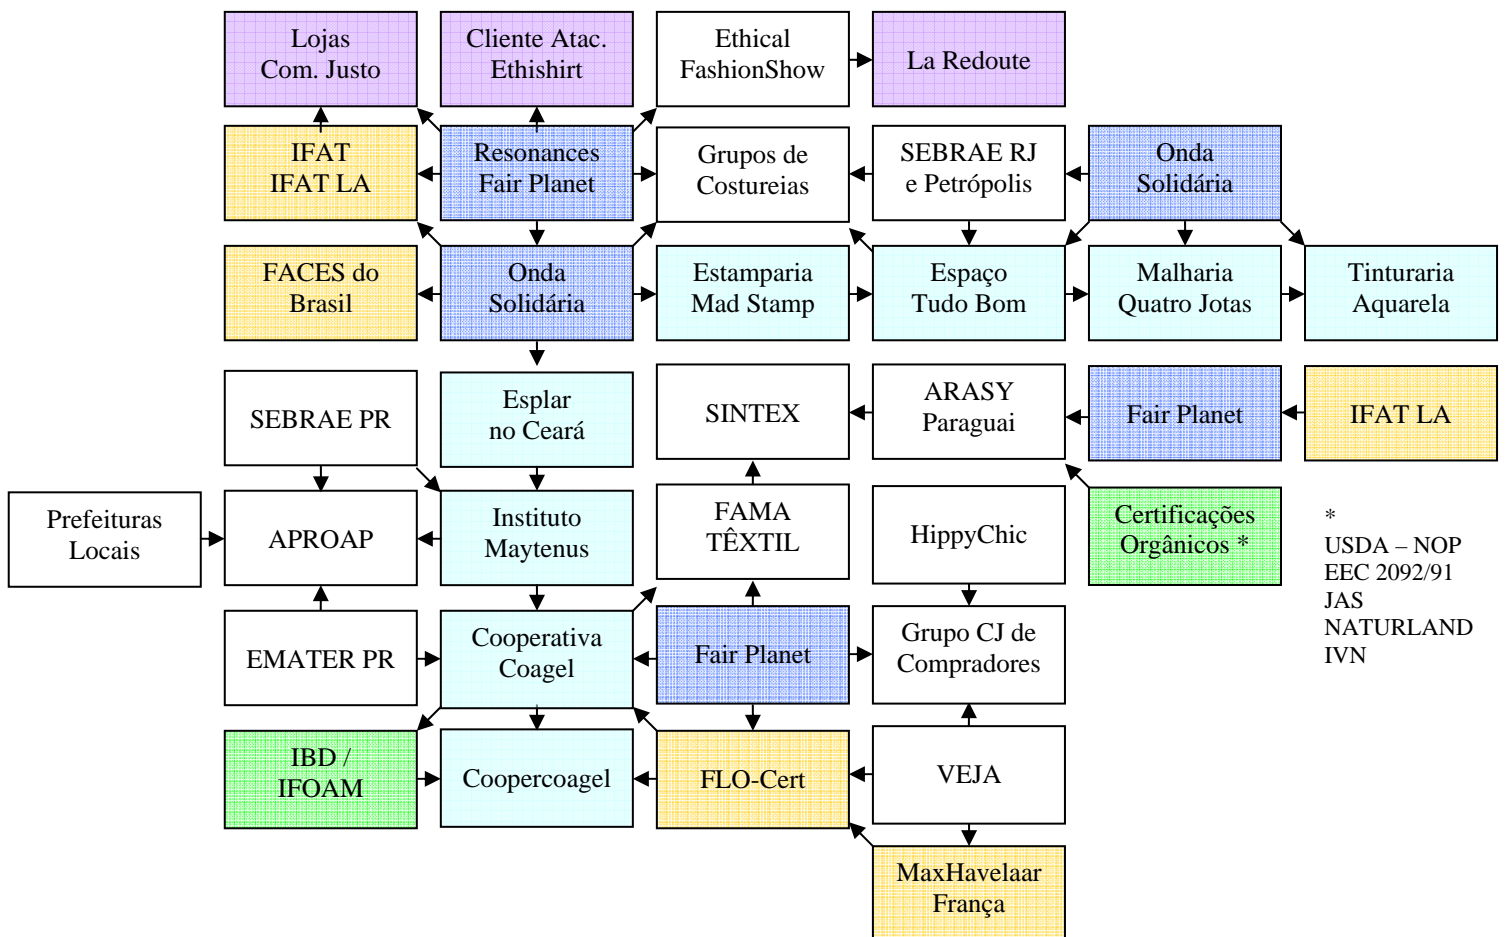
Lojas Com. Justo

Cliente Atac. Ethishirt

Ethical FashionShow

La Redoute

IFAT IFAT LA

Resonances Fair Planet

Grupos de Costureias

SEBRAE RJ e Petrópolis

Onda Solidária

FACES do Brasil

Onda Solidária

Estamparia Mad Stamp

Espaço Tudo Bom

Malharia Quatro Jotas

Tinturaria Aquarela

SEBRAE PR

Esplar no Ceará

SINTEX

ARASY Paraguai

Fair Planet

IFAT LA

Prefeituras Locais

APROAP

Instituto Maytenus

FAMA TÊXTIL

HippyChic

Certificações Orgânicos *

*
USDA – NOP
EEC 2092/91
JAS
NATURLAND
IVN

EMATER PR

Cooperativa Coagel

Fair Planet

Grupo CJ de Compradores

IBD / IFOAM

Coopercoagel

FLO-Cert

VEJA

MaxHavelaar França